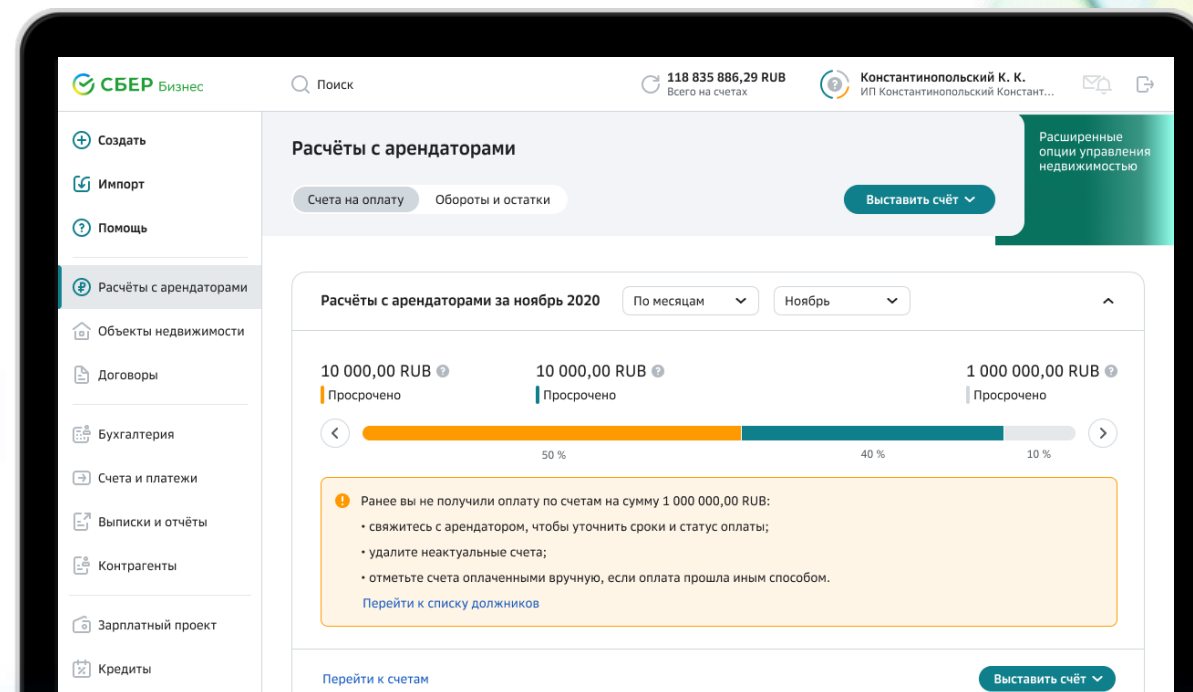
СБЕР Бизнес

Поиск

118 835 886,29 RUB
Всего на счетах

Константинопольский К. К.
ИП Константинопольский Констант...

Создать
Импорт
Помощь
Расчёты с арендаторами
Объекты недвижимости
Договоры
Бухгалтерия
Счета и платежи
Выписки и отчёты
Контрагенты
Зарплатный проект
Кредиты

Расчёты с арендаторами

Счета на оплату | Обороты и остатки

Выставить счёт

Расширенные опции управления недвижимостью

Расчёты с арендаторами за ноябрь 2020

По месяцам

Ноябрь

10 000,00 RUB
Просрочено

10 000,00 RUB
Просрочено

1 000 000,00 RUB
Просрочено

50 %
40 %
10 %

Ранее вы не получили оплату по счетам на сумму 1 000 000,00 RUB:
• свяжитесь с арендатором, чтобы уточнить сроки и статус оплаты;
• удалите неактуальные счета;
• отметьте счета оплаченными вручную, если оплата прошла иным способом.
Перейти к списку должников

Перейти к счетам

Выставить счёт